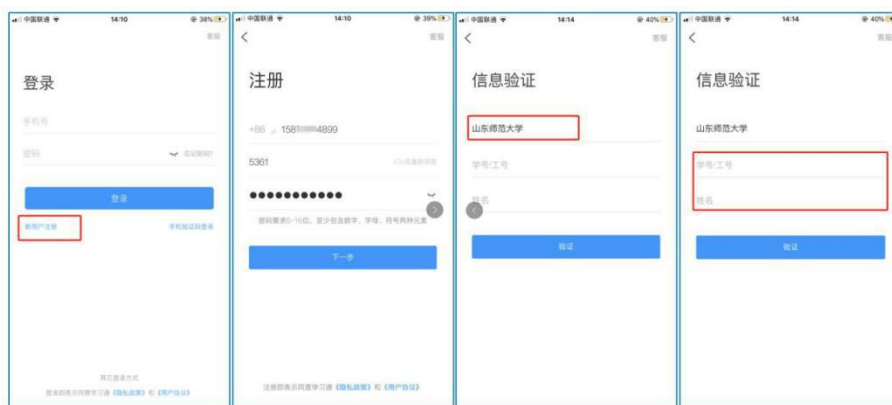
中国联通 14:10 38%
客服
登录
手机号
密码
忘记密码?
登录
新用户注册
手机验证码登录
其它登录方式
登录即表示同意学习通《隐私政策》和《用户协议》

中国联通 14:10 39%
客服
注册
+86 158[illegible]4899
5361
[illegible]
●●●●●●●●●●●●
密码要求6~16位，至少包含数字、字母、符号两种元素
下一步
注册即表示同意学习通《隐私政策》和《用户协议》

中国联通 14:14 40%
客服
信息验证
山东师范大学
学号/工号
姓名
验证

中国联通 14:14 40%
客服
信息验证
山东师范大学
学号/工号
姓名
验证